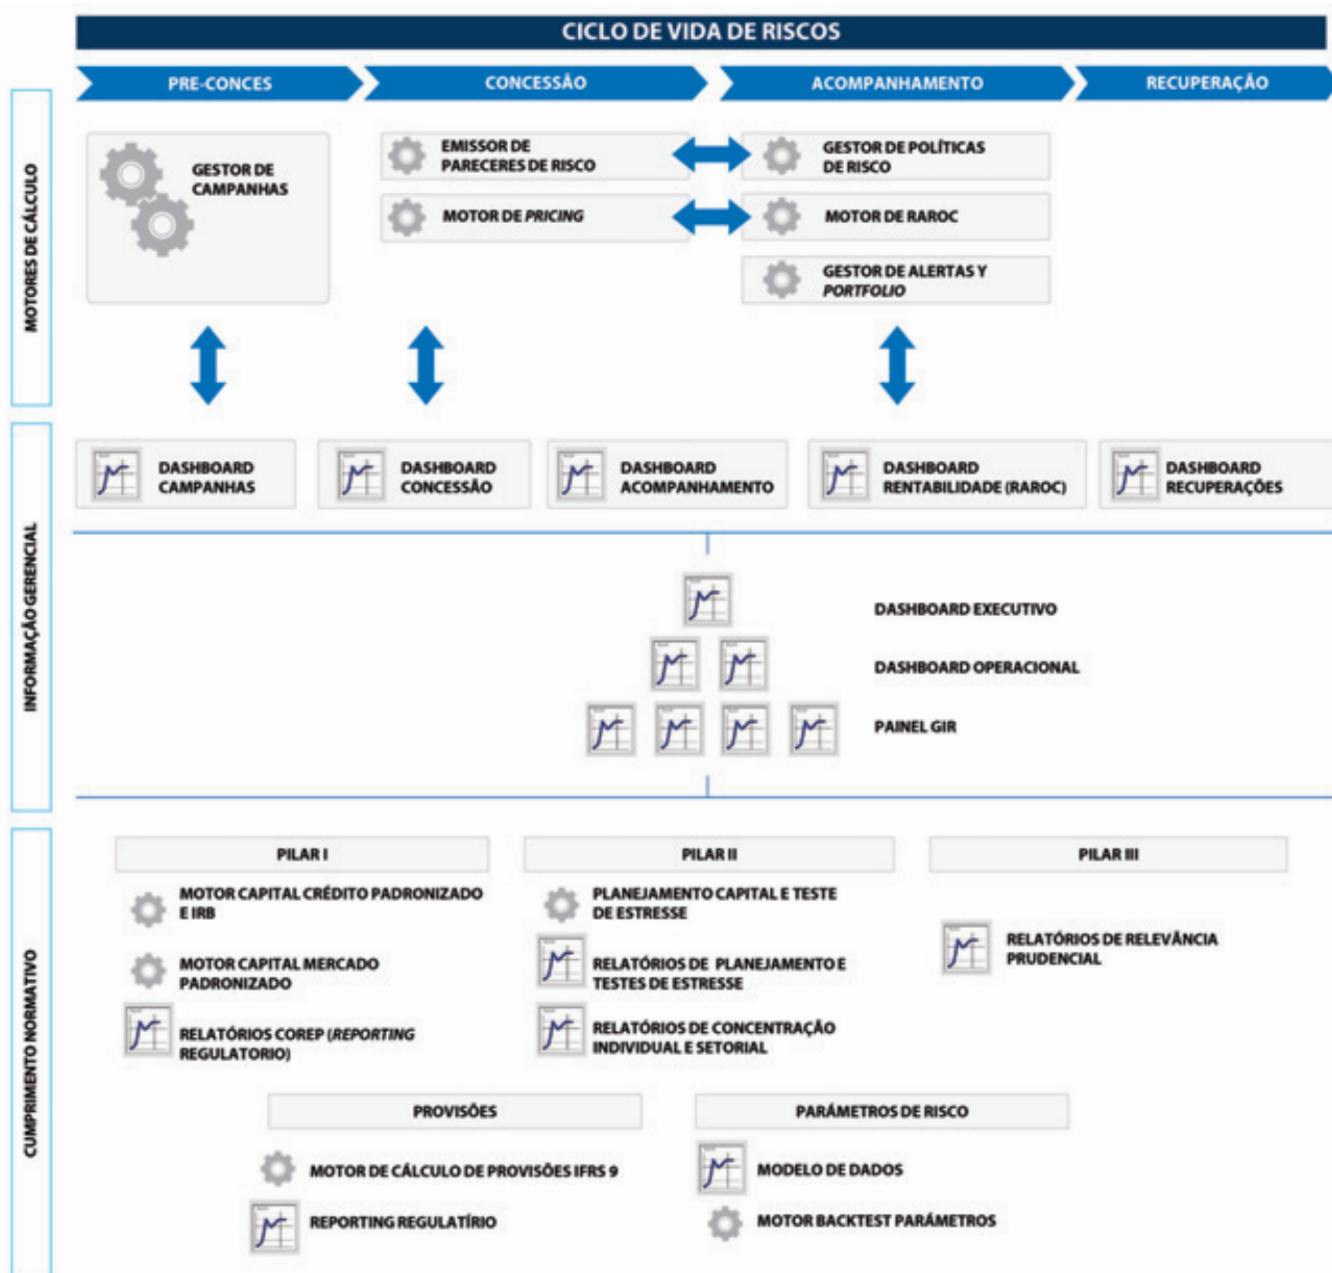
CICLO DE VIDA DE RISCOS

PRE-CONCES
CONCESSÃO
ACOMPANHAMENTO
RECUPERAÇÃO

MOTORES DE CÁLCULO

GESTOR DE CAMPANHAS

EMISSOR DE PARECERES DE RISCO

MOTOR DE *PRICING*

GESTOR DE POLÍTICAS DE RISCO

MOTOR DE RAROC

GESTOR DE ALERTAS Y *PORTFOLIO*

INFORMAÇÃO GERENCIAL

DASHBOARD CAMPANHAS

DASHBOARD CONCESSÃO

DASHBOARD ACOMPANHAMENTO

DASHBOARD RENTABILIDADE (RAROC)

DASHBOARD RECUPERAÇÕES

DASHBOARD EXECUTIVO

DASHBOARD OPERACIONAL

PAINEL GIR

CUMPRIMENTO NORMATIVO

PILAR I

MOTOR CAPITAL CRÉDITO PADRONIZADO E IRB

MOTOR CAPITAL MERCADO PADRONIZADO

RELATÓRIOS COREP (*REPORTING* REGULATORIO)

PILAR II

PLANEJAMENTO CAPITAL E TESTE DE ESTRESSE

RELATÓRIOS DE PLANEJAMENTO E TESTES DE ESTRESSE

RELATÓRIOS DE CONCENTRAÇÃO INDIVIDUAL E SETORIAL

PILAR III

RELATÓRIOS DE RELEVÂNCIA PRUDENCIAL

PROVISÕES

MOTOR DE CÁLCULO DE PROVISÕES IFRS 9

REPORTING REGULATÍRIO

PARÁMETROS DE RISCO

MODELO DE DADOS

MOTOR BACKTEST PARÂMETROS